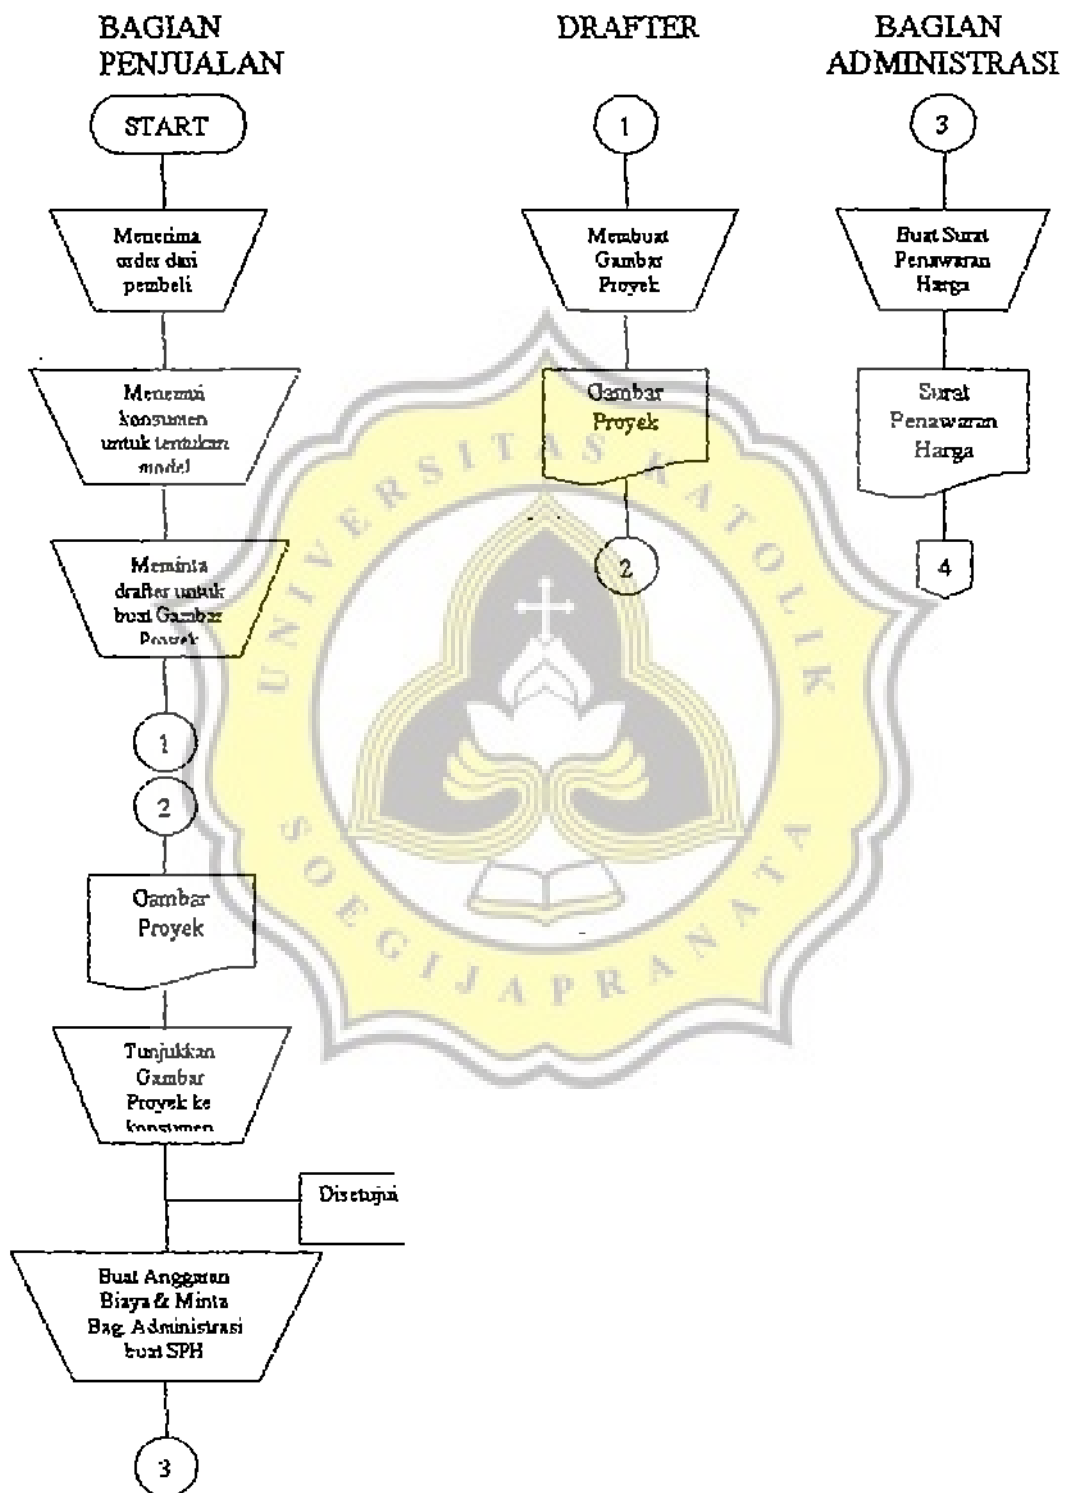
BAGIAN PENJUALAN

START

Menerima order dari pembeli

Menemui konsumen untuk tentukan model

Meminta drafter untuk buat Gambar Proyek

1

2

Gambar Proyek

Tunjukkan Gambar Proyek ke konsumen

Disetujui

Buat Anggaran Biaya & Minta Bag. Administrasi buat SPH

3

DRAFTER

1

Membuat Gambar Proyek

Gambar Proyek

2

BAGIAN ADMINISTRASI

3

Buat Surat Penawaran Harga

Surat Penawaran Harga

4

UNIVERSITAS KATOLIK SOEGIJAPRANATA